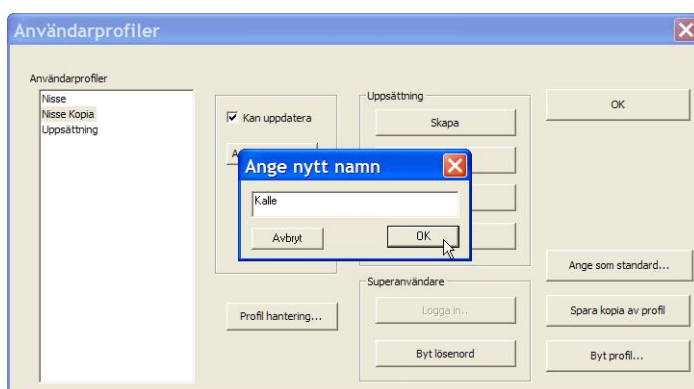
Användarprofiler

Användarprofiler

Nisse
Nisse Kopia
Uppsättning

Kan uppdatera

A

Uppsättning

Skapa

OK

Ange nytt namn

Kalle

Avbryt

OK

Ange som standard...

Superanvändare

Profil hantering...

Logga in...

Spara kopia av profil

Byt lösenord

Byt profil...